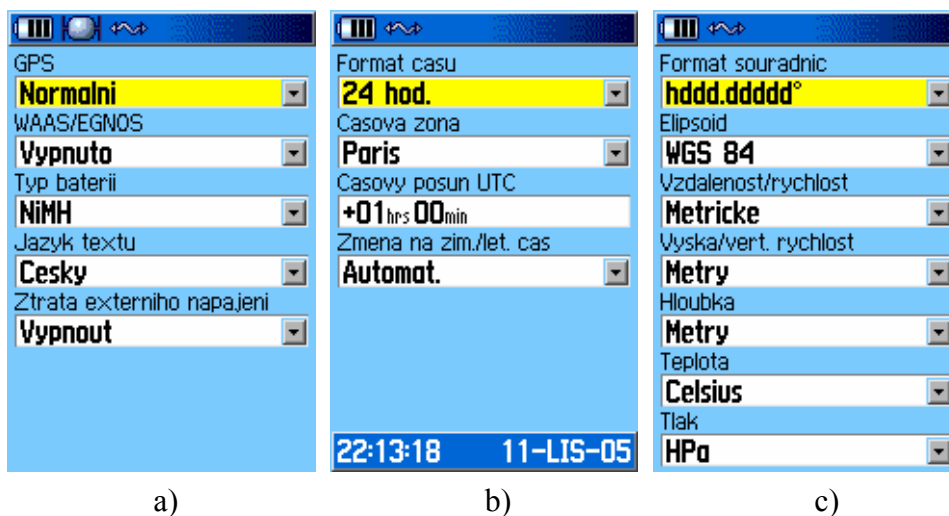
GPS
Normalni
WAAS/EGNOS
Vypnuto
Typ baterii
NiMH
Jazyk textu
Cesky
Ztrata externiho napajeni
Vypnout

a)

Format casu
24 hod.
Casova zona
Paris
Casovy posun UTC
+01hrs 00min
Zmena na zim./let. cas
Automat.
22:13:18 11-LIS-05

b)

Format souradnic
hddd.ddddd°
Elipsoid
WGS 84
Vzdalenost/rychlost
Metricke
Vyska/vert. rychlost
Metry
Hloubka
Metry
Teplota
Celsius
Tlak
HPa

c)